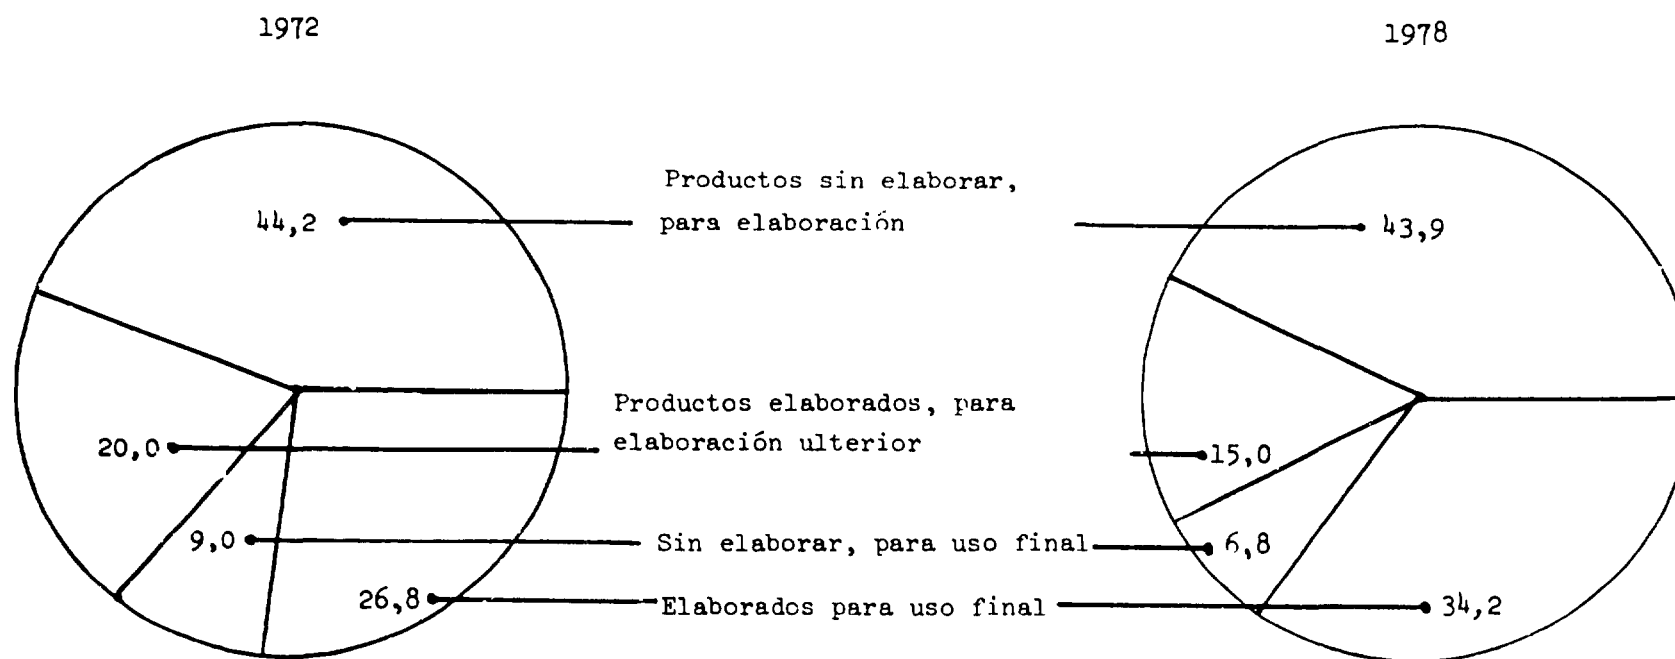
1972

1978

44,2

Productos sin elaborar, para elaboración

43,9

Productos elaborados, para elaboración ulterior

20,0

15,0

9,0

Sin elaborar, para uso final

6,8

26,8

Elaborados para uso final

34,2